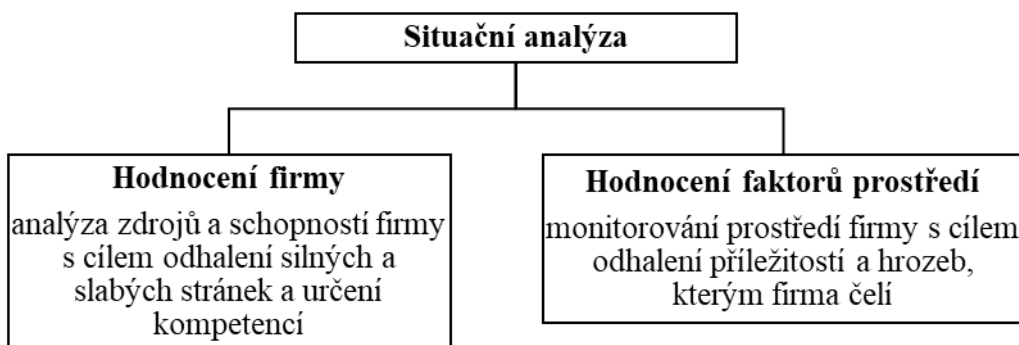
Situační analýza

Hodnocení firmy

analýza zdrojů a schopností firmy s cílem odhalení silných a slabých stránek a určení kompetencí

Hodnocení faktorů prostředí

monitorování prostředí firmy s cílem odhalení příležitostí a hrozeb, kterým firma čelí